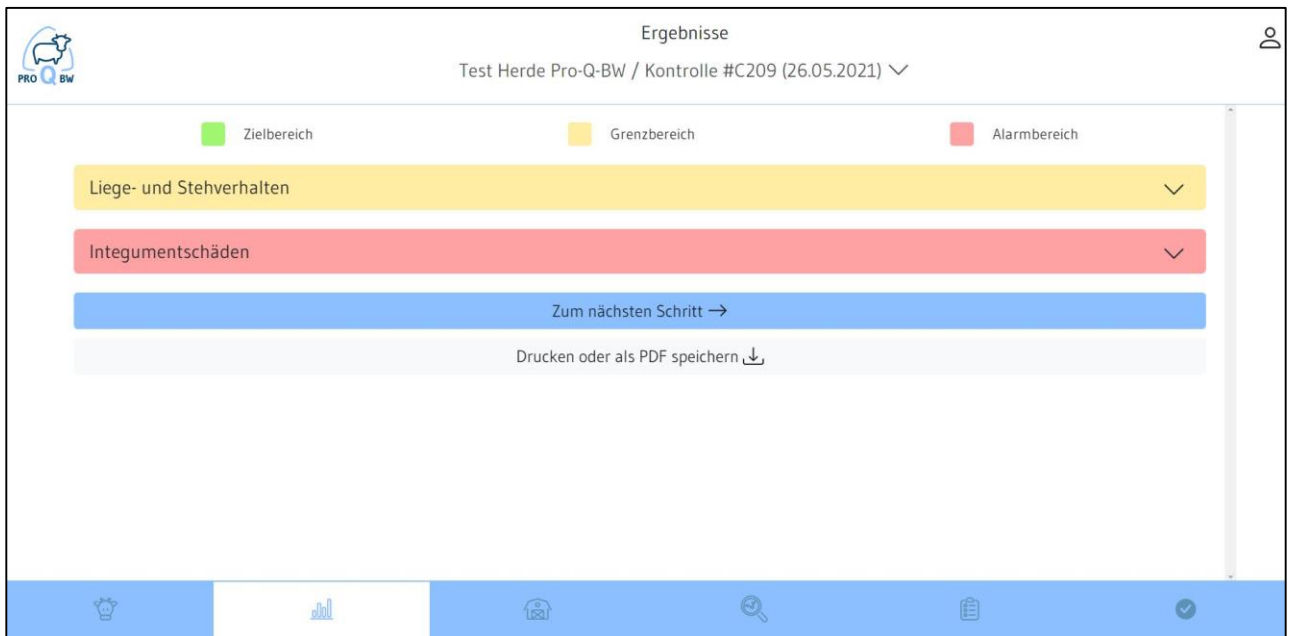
PRO Q BW

Ergebnisse

Test Herde Pro-Q-BW / Kontrolle #C209 (26.05.2021)

Zielbereich

Grenzbereich

Alarmbereich

Liege- und Stehverhalten

Integumentschäden

Zum nächsten Schritt →

Drucken oder als PDF speichern